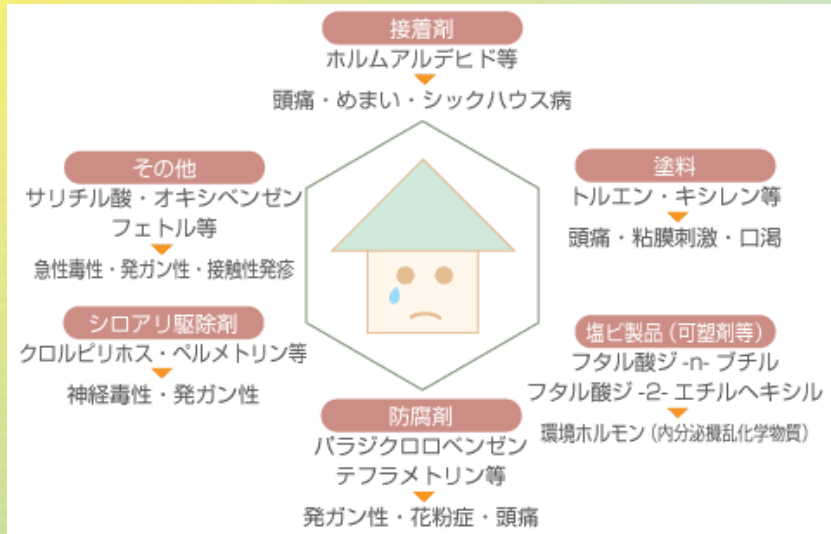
接着剤
ホルムアルデヒド等
頭痛・めまい・シックハウス病

その他
サリチル酸・オキシベンゼン
フェトル等
急性毒性・発ガン性・接触性発疹

塗料
トルエン・キシレン等
頭痛・粘膜刺激・口渇

シロアリ駆除剤
クロルピリホス・ペルメトリン等
神経毒性・発ガン性

塩ビ製品（可塑剤等）
フタル酸ジ -n- ブチル
フタル酸ジ -2- エチルヘキシル
環境ホルモン（内分泌撹乱化学物質）

防腐剤
パラジクロロベンゼン
テフラメトリン等
発ガン性・花粉症・頭痛